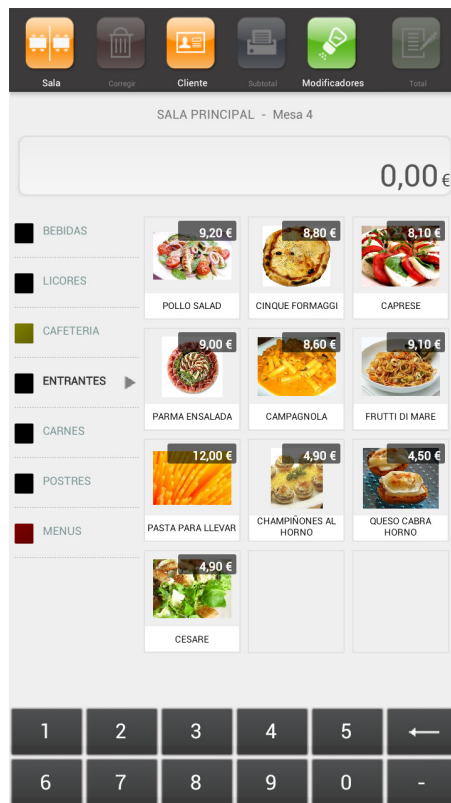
Sala Corregir Cliente Subtotal Modificadores Total

SALA PRINCIPAL - Mesa 4

0,00€

BEBIDAS
LICORES
CAFETERIA
ENTRANTES
CARNES
POSTRES
MENUS

9,20 €
POLLO SALAD
8,80 €
CINQUE FORMAGGI
8,10 €
CAPRESE
9,00 €
PARMA ENSALADA
8,60 €
CAMPAGNOLA
9,10 €
FRUTTI DI MARE
12,00 €
PASTA PARA LLEVAR
4,90 €
CHAMPIÑONES AL HORNO
4,50 €
QUESO CABRA HORNO
4,90 €
CESARE

1 2 3 4 5 ⟵
6 7 8 9 0 -